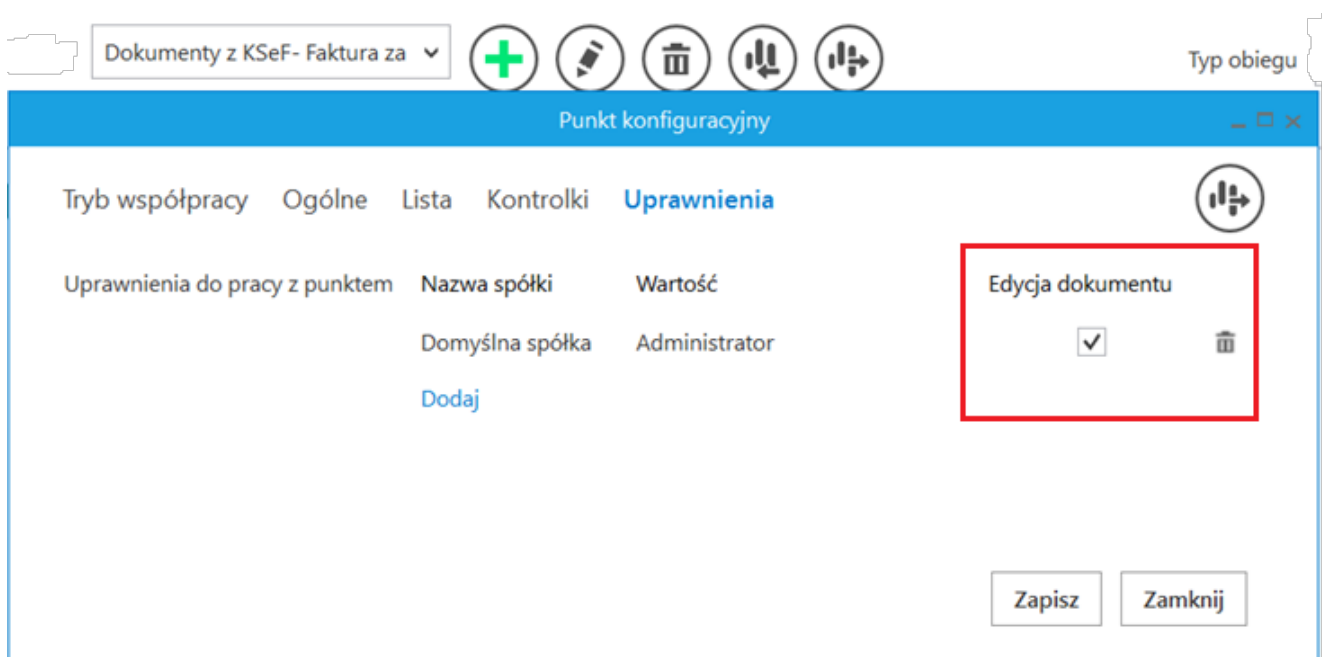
Dokumenty z KSeF- Faktura za

Typ obiegu

Punkt konfiguracyjny

Tryb współpracy Ogólne Lista Kontrolki Uprawnienia

Uprawnienia do pracy z punktem

| Nazwa spółki | Wartość | Edycja dokumentu |
|---|---|---|
| Domyślna spółka | Administrator | ✓ |

Dodaj

Zapisz Zamknij